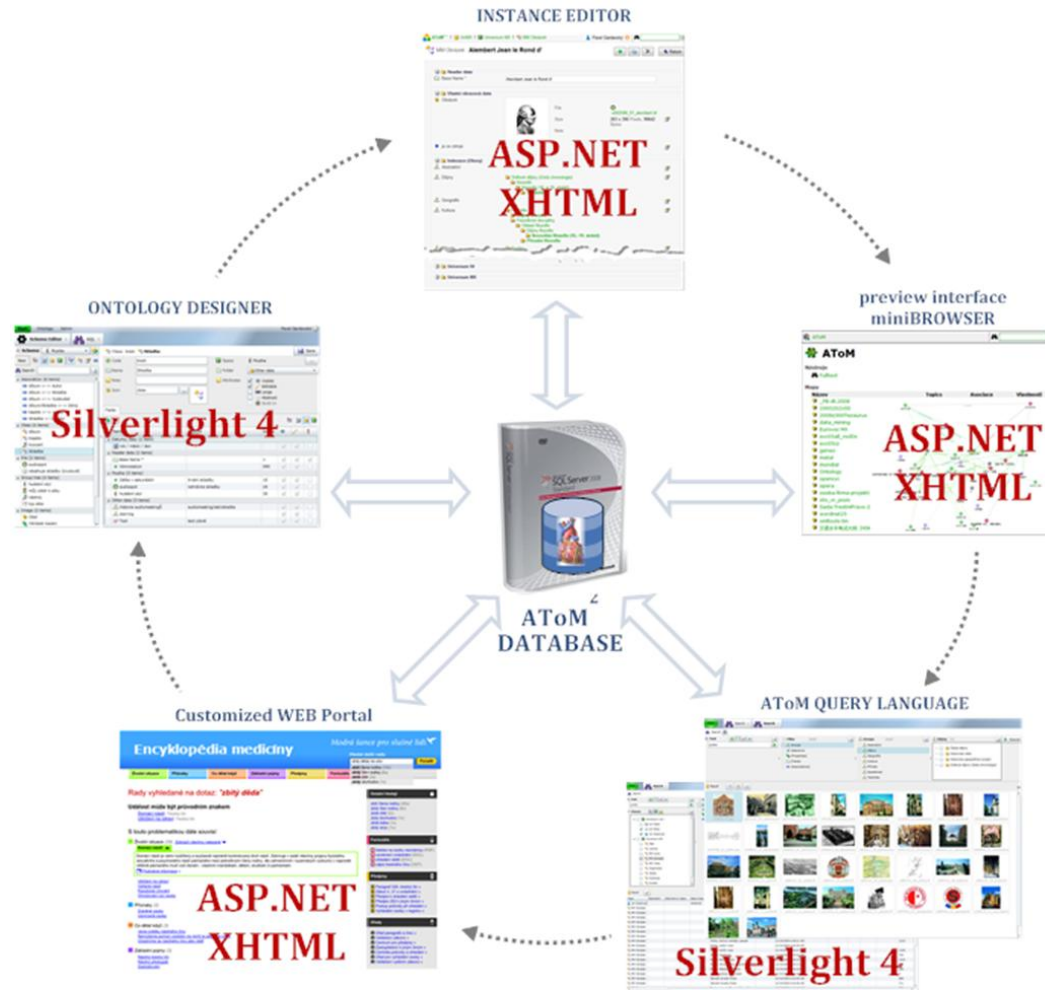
INSTANCE EDITOR

Alembert Jean le Rond d'

ASP.NET
XHTML

ONTOLOGY DESIGNER

Silverlight 4

preview interface
miniBROWSER

AToM

ASP.NET
XHTML

SQL Server 2008

AToM
DATABASE

Customized WEB Portal

Encyklopédia medicíny

Rady vyhledané na dotaz: "zbitý dědle"

ASP.NET
XHTML

AToM QUERY LANGUAGE

Silverlight 4